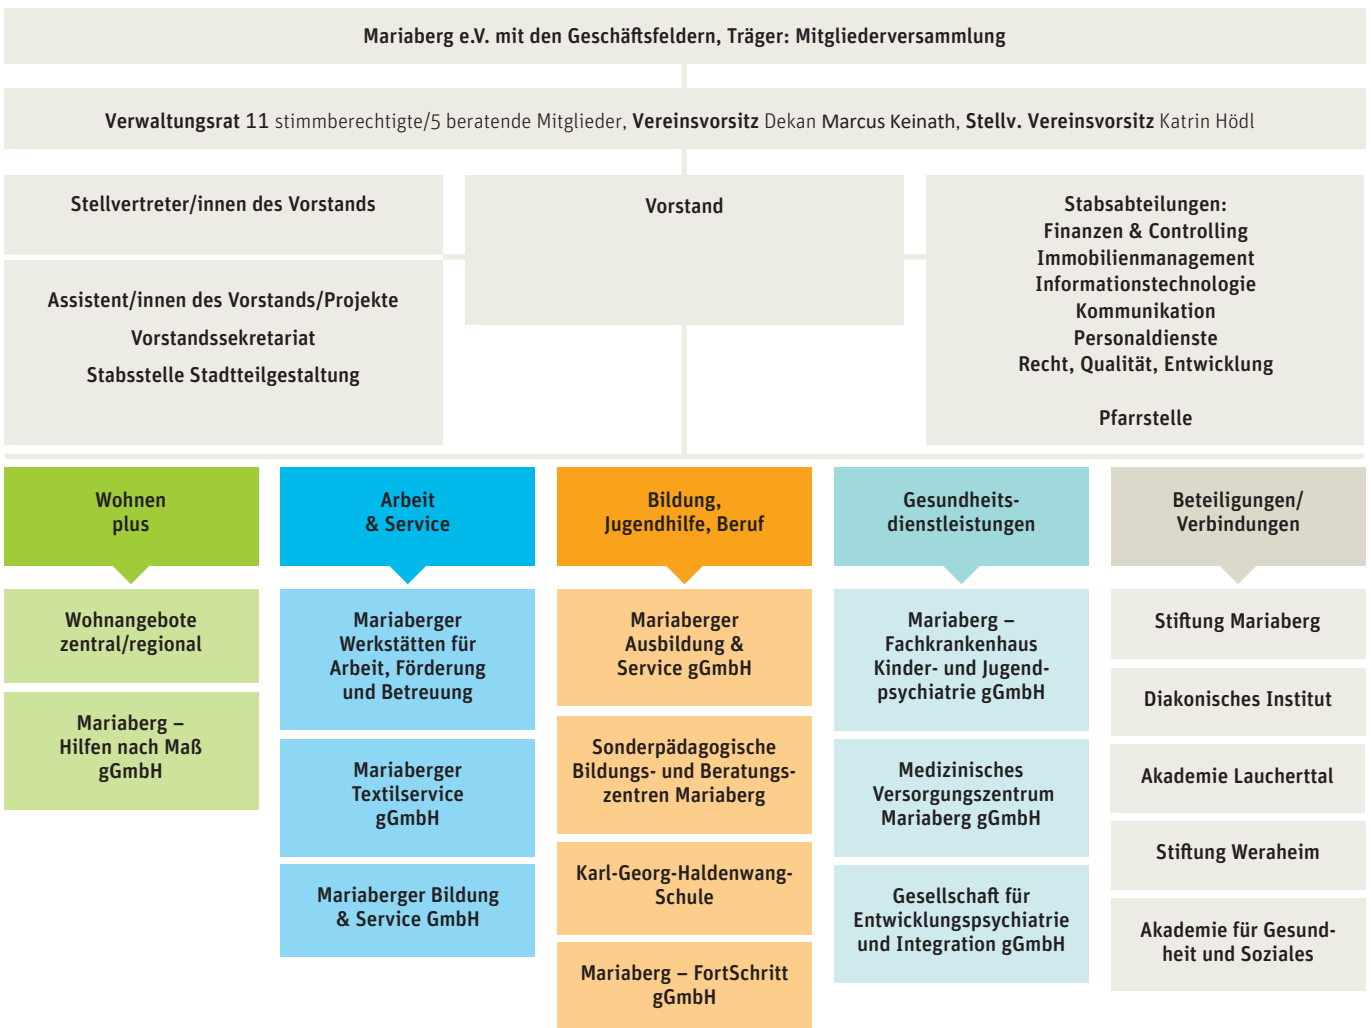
Mariaberg e.V. mit den Geschäftsfeldern, Träger: Mitgliederversammlung

Verwaltungsrat 11 stimmberechtigte/5 beratende Mitglieder, Vereinsvorsitz Dekan Marcus Keinath, Stellv. Vereinsvorsitz Katrin Hödl

Stellvertreter/innen des Vorstands

Assistent/innen des Vorstands/Projekte
Vorstandssekretariat
Stabsstelle Stadtteilgestaltung

Vorstand

Stabsabteilungen:
Finanzen & Controlling
Immobilienmanagement
Informationstechnologie
Kommunikation
Personaldienste
Recht, Qualität, Entwicklung

Pfarrstelle

Wohnen plus

Wohnangebote zentral/regional

Mariaberg – Hilfen nach Maß gGmbH

Arbeit & Service

Mariaberger Werkstätten für Arbeit, Förderung und Betreuung

Mariaberger Textilservice gGmbH

Mariaberger Bildung & Service GmbH

Bildung, Jugendhilfe, Beruf

Mariaberger Ausbildung & Service gGmbH

Sonderpädagogische Bildungs- und Beratungszentren Mariaberg

Karl-Georg-Haldenwang-Schule

Mariaberg – FortSchritt gGmbH

Gesundheitsdienstleistungen

Mariaberg – Fachkrankenhaus Kinder- und Jugendpsychiatrie gGmbH

Medizinisches Versorgungszentrum Mariaberg gGmbH

Gesellschaft für Entwicklungspsychiatrie und Integration gGmbH

Beteiligungen/ Verbindungen

Stiftung Mariaberg

Diakonisches Institut

Akademie Laucherttal

Stiftung Weraheim

Akademie für Gesundheit und Soziales